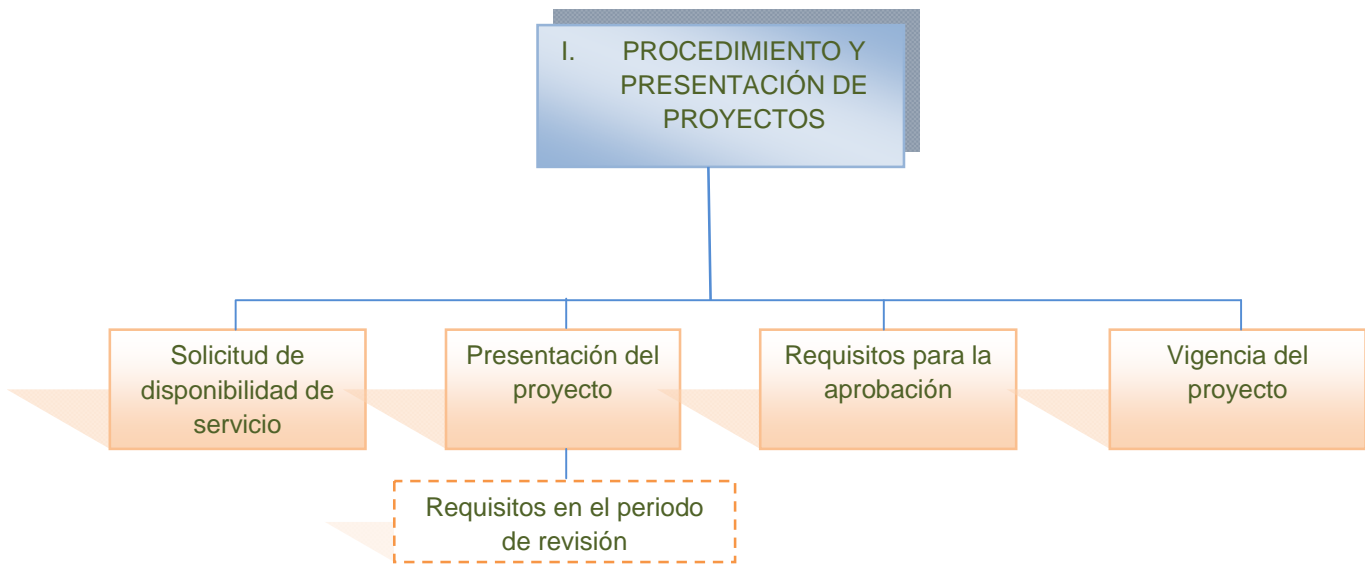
I. PROCEDIMIENTO Y PRESENTACIÓN DE PROYECTOS

Solicitud de disponibilidad de servicio

Presentación del proyecto

Requisitos en el periodo de revisión

Requisitos para la aprobación

Vigencia del proyecto